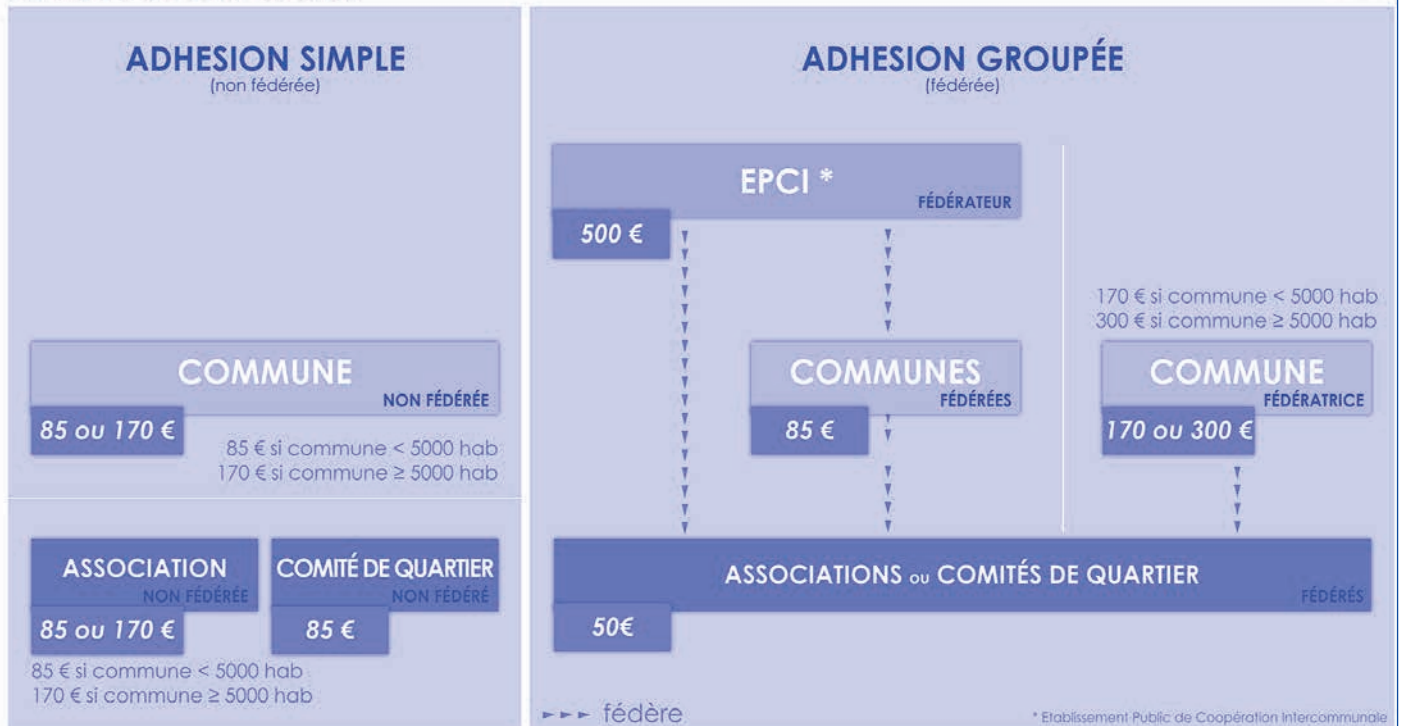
ADHESION SIMPLE
(non fédérée)

COMMUNE
NON FÉDÉRÉE
85 ou 170 €
85 € si commune < 5000 hab
170 € si commune ≥ 5000 hab

ASSOCIATION
NON FÉDÉRÉE
85 ou 170 €

COMITÉ DE QUARTIER
NON FÉDÉRÉ
85 €

85 € si commune < 5000 hab
170 € si commune ≥ 5000 hab

ADHESION GROUPÉE
(fédérée)

EPCI *
FÉDÉRATEUR
500 €

170 € si commune < 5000 hab
300 € si commune ≥ 5000 hab

COMMUNES
FÉDÉRÉES
85 €

COMMUNE
FÉDÉRATRICE
170 ou 300 €

ASSOCIATIONS ou COMITÉS DE QUARTIER
FÉDÉRÉS
50€

fédère

* Etablissement Public de Coopération Intercommunale